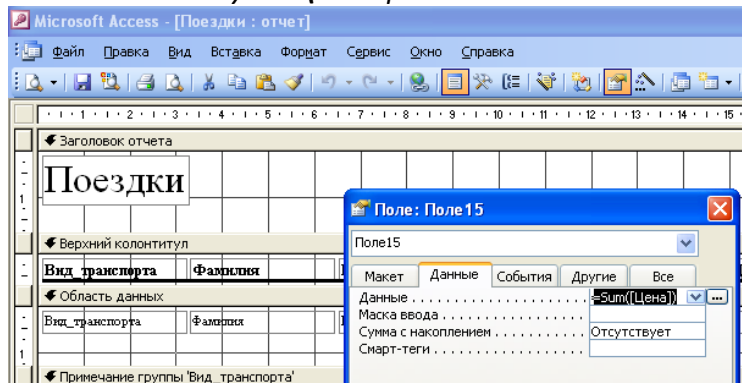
Microsoft Access - [Поездки : отчет]

Файл Правка Вид Вставка Формат Сервис Окно Справка

1 2 3 4 5 6 7 8 9 10 11 12 13 14 15

Заголовок отчета

Поездки

Верхний колонтитул

Вид_транспорта Фамилия

Область данных

Вид_транспорта Фамилия

Примечание группы 'Вид_транспорта'

Поле: Поле15

Поле15

Макет Данные События Другие Все

Данные . . . . . . . . . . . . . . . . =Sum([Цена])

Маска ввода . . . . . . . . . . . . . .

Сумма с накоплением . . . . . . . . . Отсутствует

Смарт-теги . . . . . . . . . . . . . .